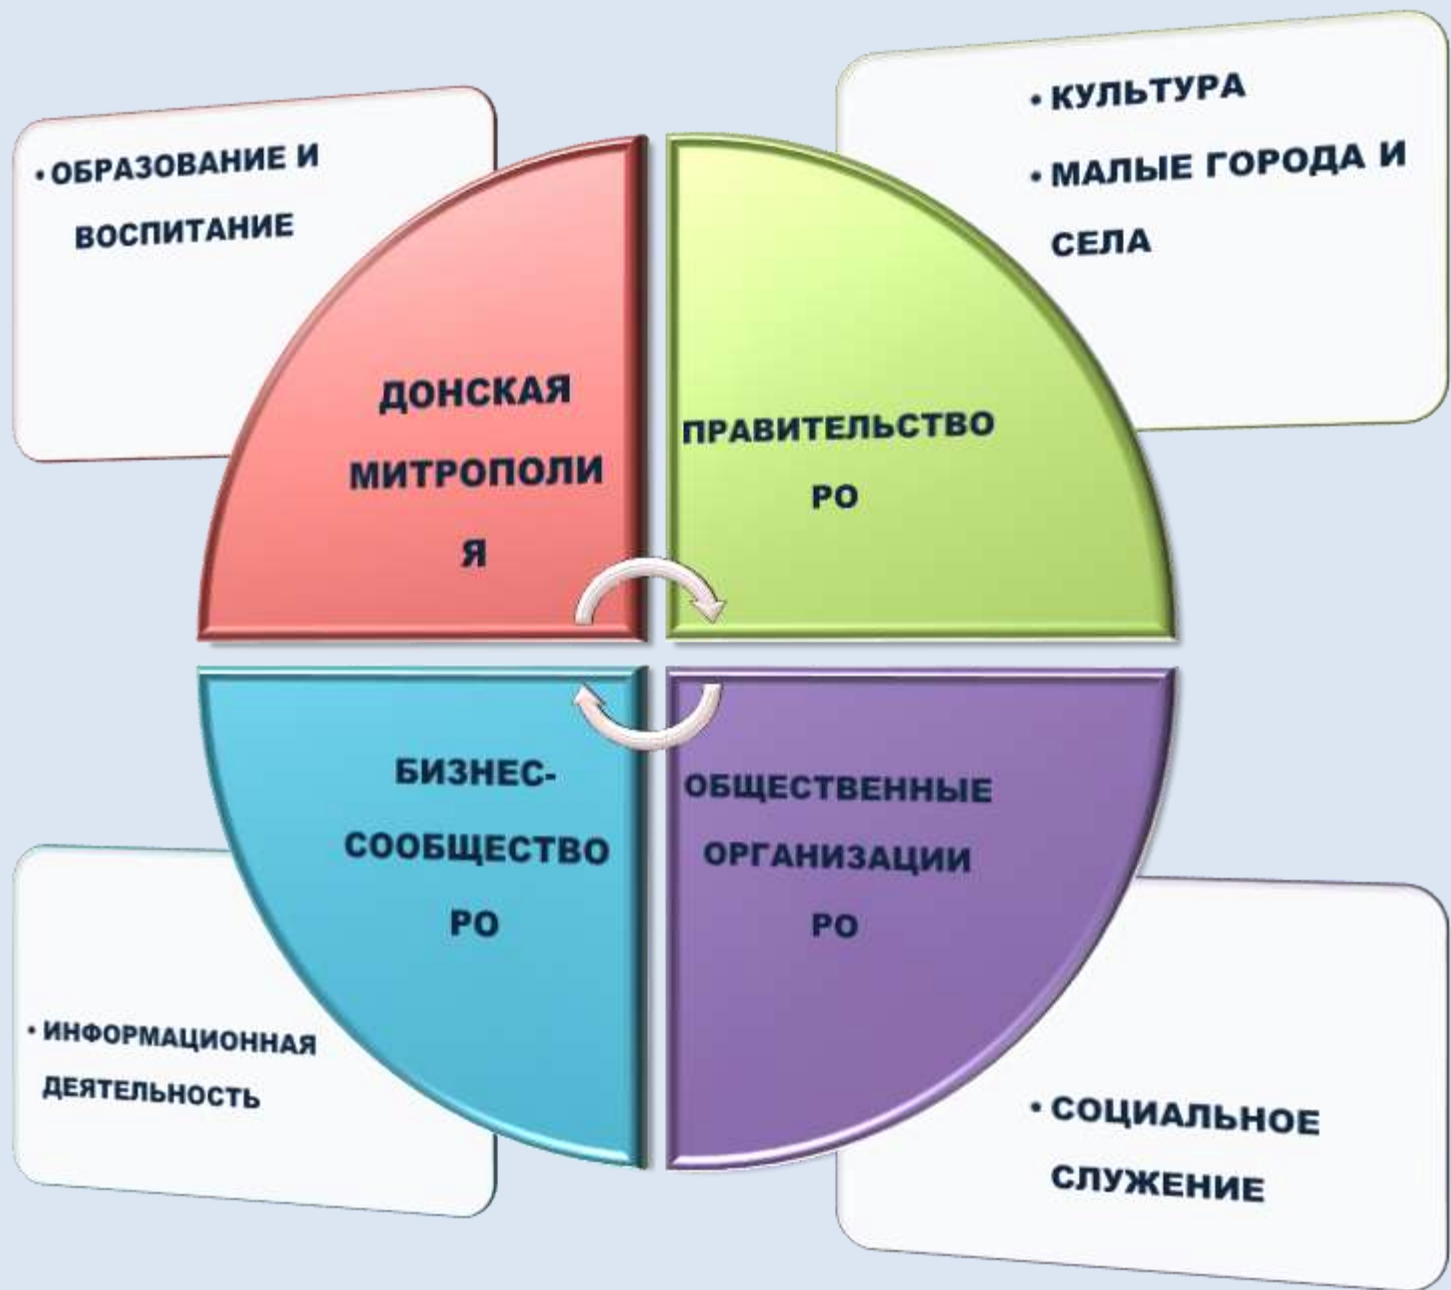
• ОБРАЗОВАНИЕ И ВОСПИТАНИЕ

• КУЛЬТУРА
• МАЛЫЕ ГОРОДА И СЕЛА

ДОНСКАЯ МИТРОПОЛИ Я

ПРАВИТЕЛЬСТВО РО

БИЗНЕС-СООБЩЕСТВО РО

ОБЩЕСТВЕННЫЕ ОРГАНИЗАЦИИ РО

• ИНФОРМАЦИОННАЯ ДЕЯТЕЛЬНОСТЬ

• СОЦИАЛЬНОЕ СЛУЖЕНИЕ